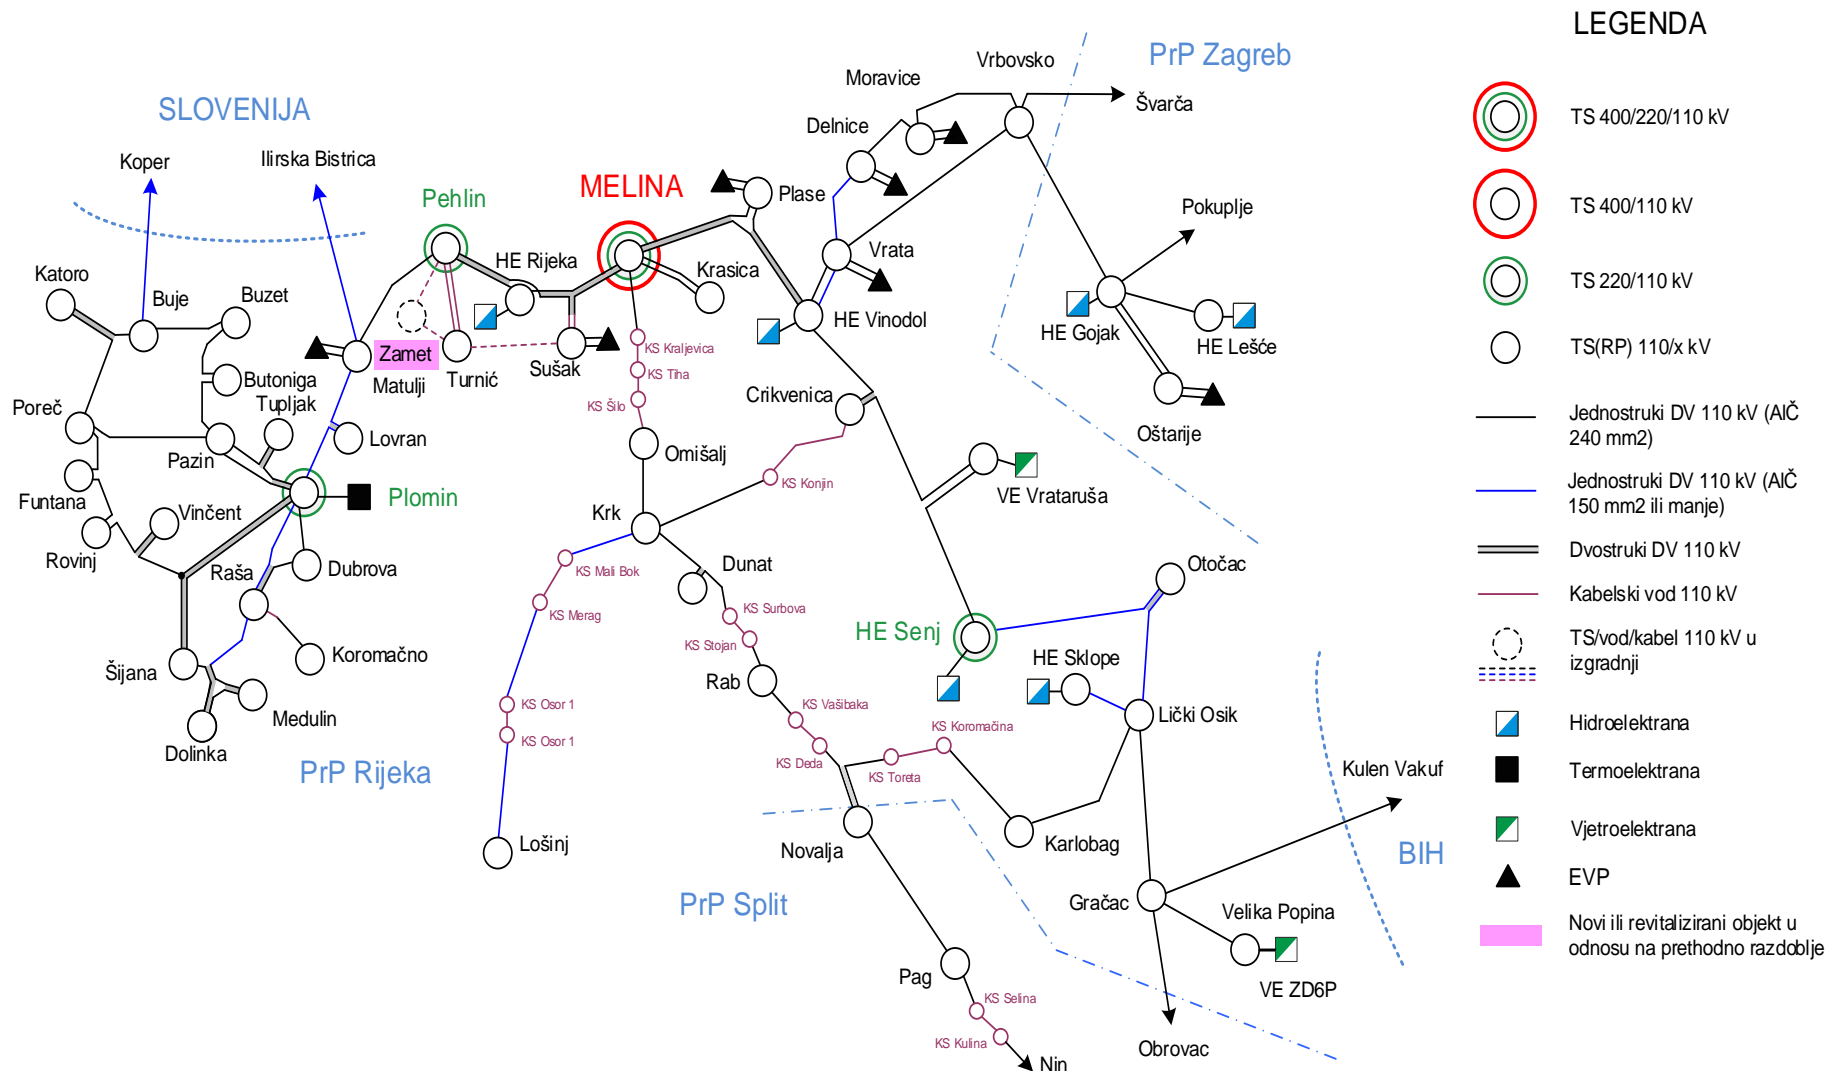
LEGENDA

TS 400/220/110 kV
TS 400/110 kV
TS 220/110 kV
TS(RP) 110/x kV
Jednostruki DV 110 kV (AlČ 240 mm2)
Jednostruki DV 110 kV (AlČ 150 mm2 ili manje)
Dvostruki DV 110 kV
Kabelski vod 110 kV
TS/vod/kabel 110 kV u izgradnji
Hidroelektrana
Termoelektrana
Vjetroelektrana
EVP
Novi ili revitalizirani objekt u odnosu na prethodno razdoblje

SLOVENIJA
PrP Zagreb
PrP Rijeka
PrP Split
BIH
MELINA
Pehlin
Plomin
HE Senj

Koper
Ilirska Bistrica
Katoro
Buje
Buzet
Poreč
Butoniga
Tupljak
Pazin
Funtana
Vinčent
Rovinj
Raša
Dubrova
Koromačno
Šijana
Medulin
Dolinka
Lovran
Zamet
Matulji
Turnić
HE Rijeka
Sušak
Krasica
Moravice
Vrbovsko
Švarča
Delnice
Plase
Vrata
HE Vinodol
Pokuplje
HE Gojak
HE Lešće
Oštarije
Crikvenica
VE Vrataruša
KS Kraljevica
KS Tiha
KS Šilo
Omišalj
KS Konjin
Krk
Dunat
KS Mali Bok
KS Merag
KS Surbova
KS Stojan
Rab
KS Osor 1
KS Osor 1
Lošinj
KS Vašibaka
KS Deda
KS Koromačina
KS Toreta
Novalja
Karlobag
Otočac
HE Sklope
Lički Osik
Kulen Vakuf
Gračac
Velika Popina
VE ZD6P
Pag
KS Selina
KS Kulina
Nin
Obrovac